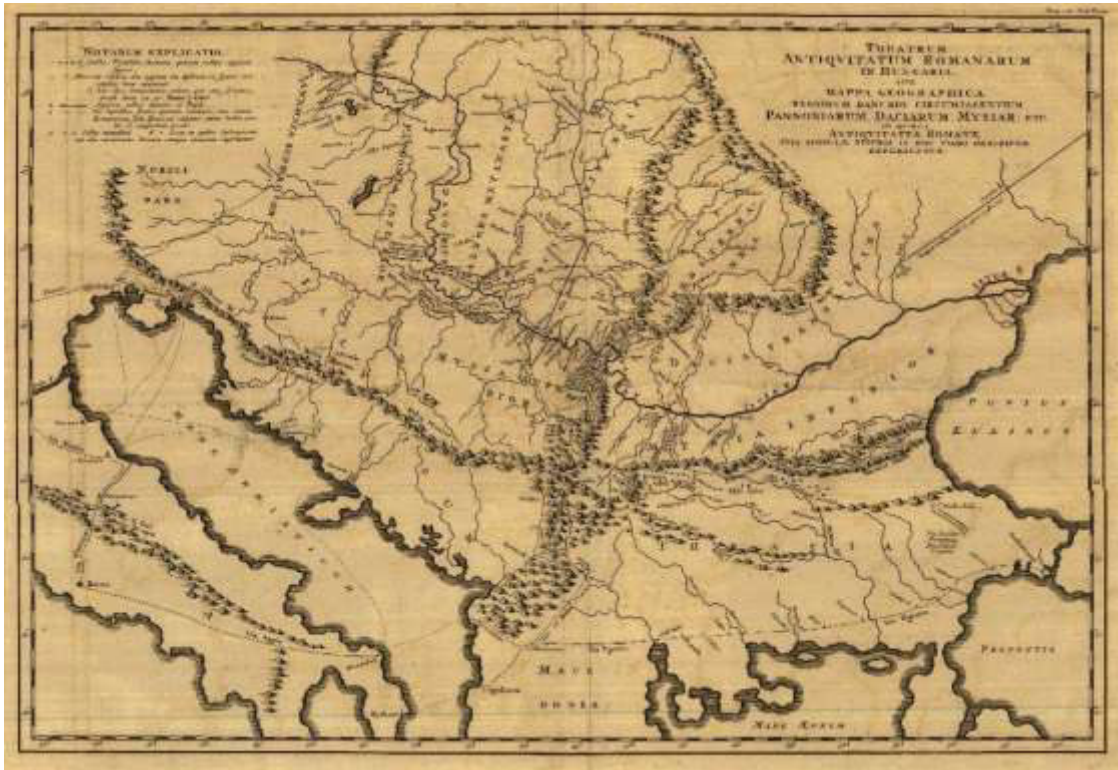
Notarum Explicatio

Theatrum Antiquitatum Romanarum in Hungaria sive Mappa Geographica Regionum Danubio Circumjacentium Pannoniarum Daciarum Mysiae etc. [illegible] Antiquitates Romanae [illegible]

Norici pars

Pontus Euxinus

Mare Aegeum

Macedonia

Propontis